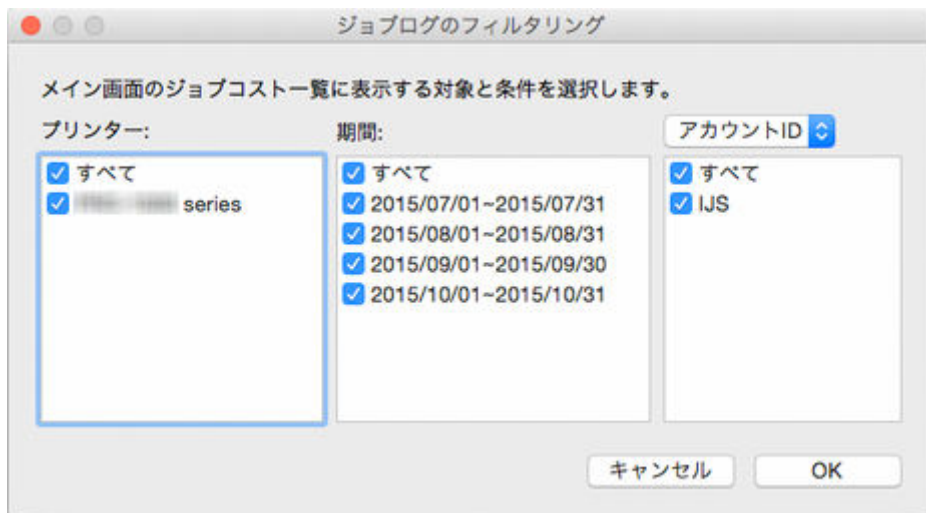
ジョブログのフィルタリング

メイン画面のジョブコスト一覧に表示する対象と条件を選択します。

プリンター:

すべて
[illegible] series

期間:

すべて
2015/07/01~2015/07/31
2015/08/01~2015/08/31
2015/09/01~2015/09/30
2015/10/01~2015/10/31

アカウントID

すべて
IJS

キャンセル
OK